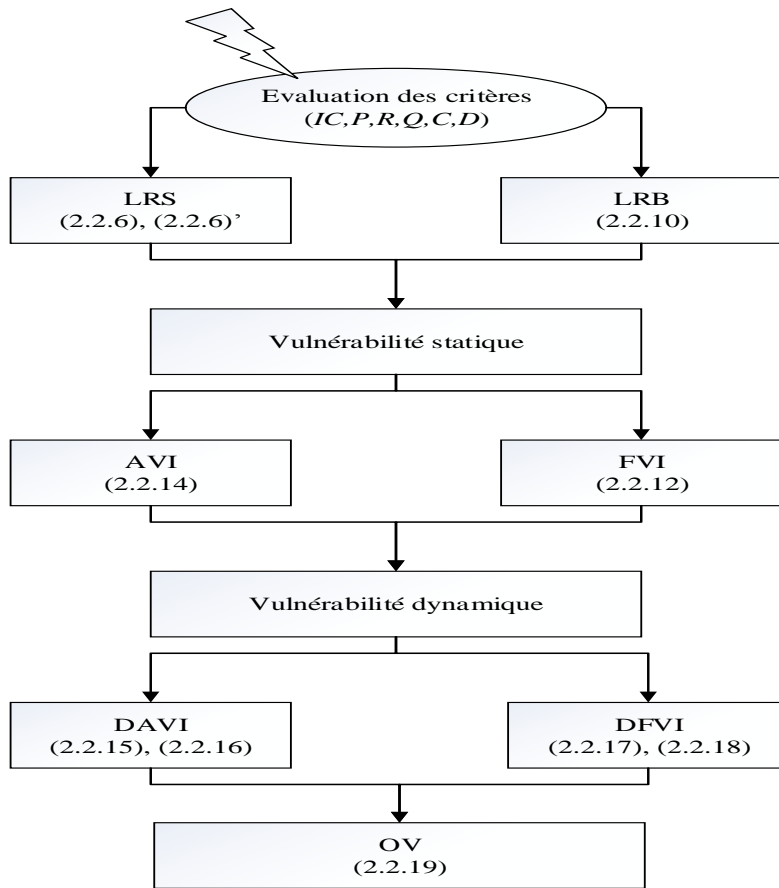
Evaluation des critères
$(IC, P, R, Q, C, D)$

LRS
(2.2.6), (2.2.6)'

LRB
(2.2.10)

Vulnérabilité statique

AVI
(2.2.14)

FVI
(2.2.12)

Vulnérabilité dynamique

DAVI
(2.2.15), (2.2.16)

DFVI
(2.2.17), (2.2.18)

OV
(2.2.19)